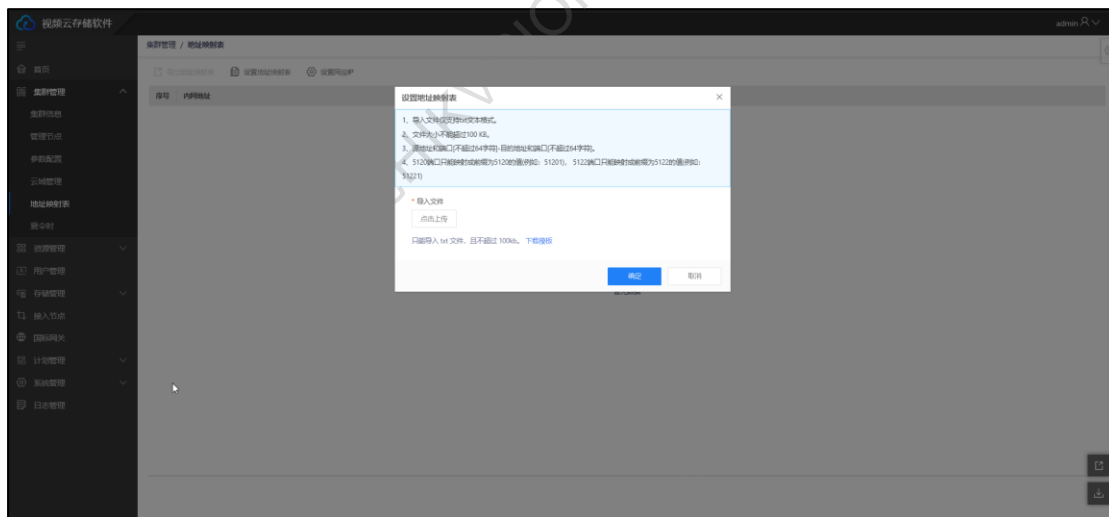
视频云存储软件

admin

首页
集群管理
集群信息
管理节点
参数配置
云域管理
地址映射表
授时
资源管理
用户管理
存储管理
接入节点
国标网关
计划管理
系统管理
日志管理

集群管理 / 地址映射表

导出地址映射表　设置地址映射表　设置网出IP

序号　内网地址

设置地址映射表

1、导入文件仅支持txt文本格式。
2、文件大小不能超过100 KB。
3、源地址和端口(不超过64字符)-目的地址和端口(不超过64字符)。
4、5120端口只能映射成前缀为5120的端口(如：51201)，5122端口只能映射成前缀为5122的端口(如：51221)

* 导入文件
点击上传
只能导入.txt文件，且不超过100kb。下载模板

确定　取消